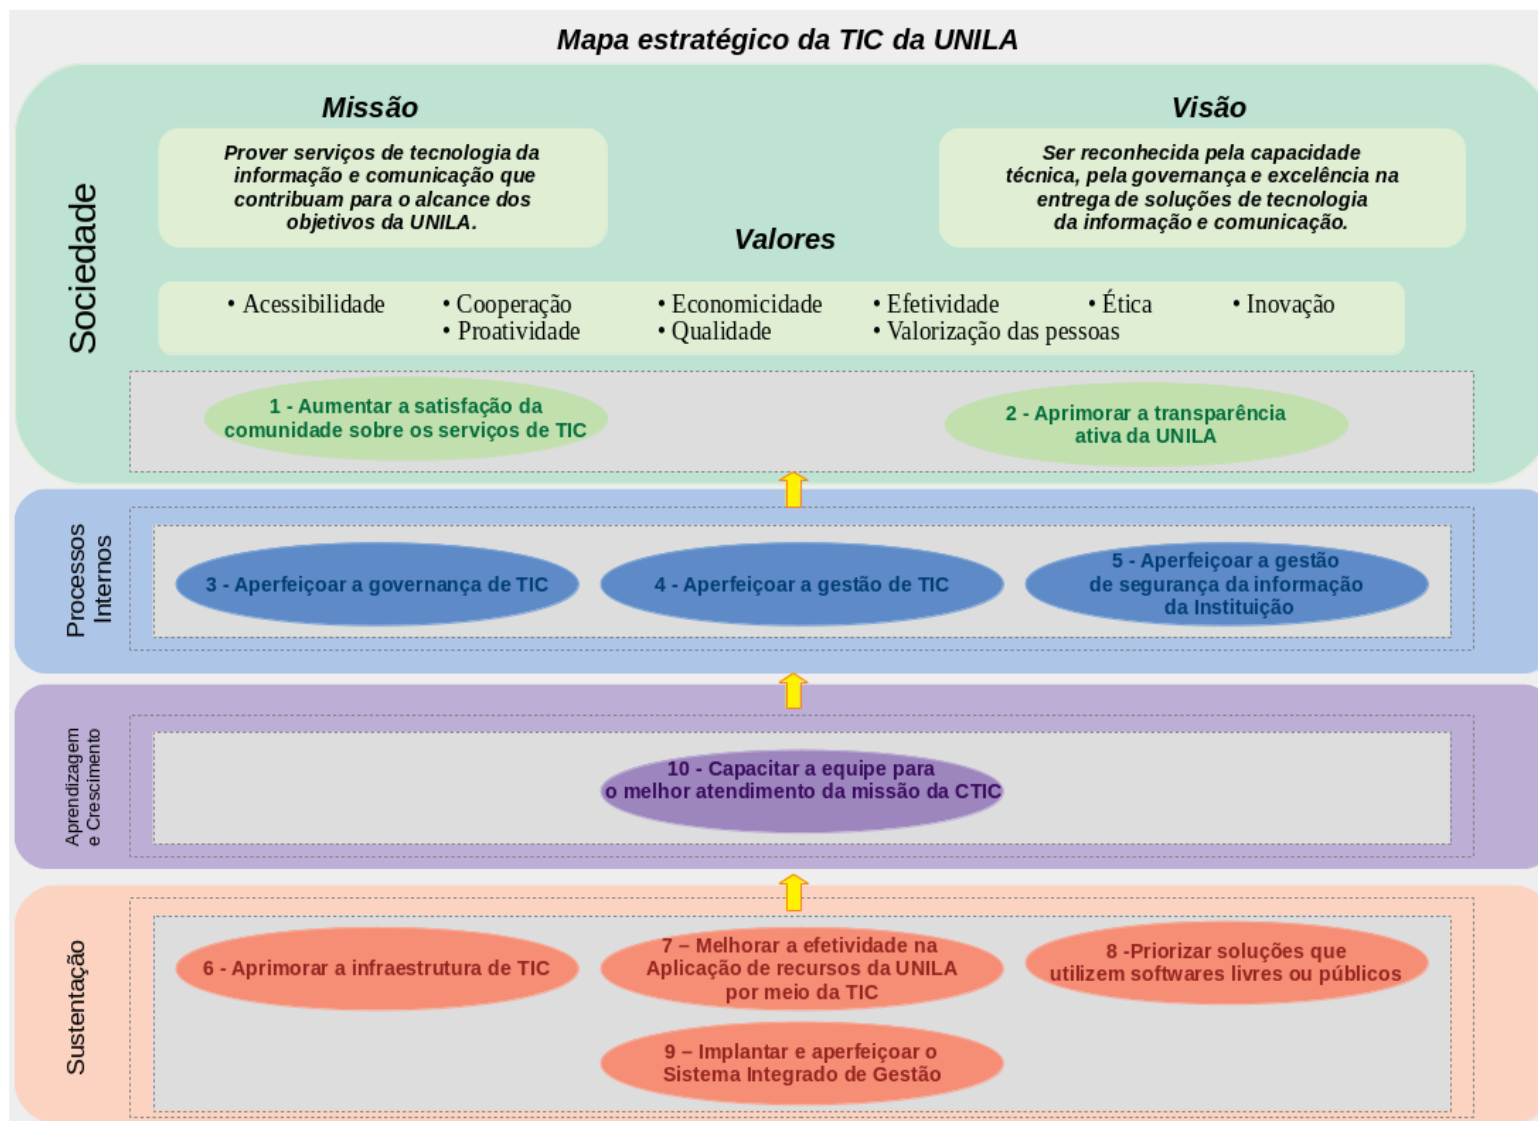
Mapa estratégico da TIC da UNILA

Sociedade

Missão

Prover serviços de tecnologia da informação e comunicação que contribuam para o alcance dos objetivos da UNILA.

Visão

Ser reconhecida pela capacidade técnica, pela governança e excelência na entrega de soluções de tecnologia da informação e comunicação.

Valores

• Acessibilidade
• Cooperação
• Proatividade
• Economicidade
• Qualidade
• Efetividade
• Valorização das pessoas
• Ética
• Inovação

1 - Aumentar a satisfação da comunidade sobre os serviços de TIC

2 - Aprimorar a transparência ativa da UNILA

Processos Internos

3 - Aperfeiçoar a governança de TIC

4 - Aperfeiçoar a gestão de TIC

5 - Aperfeiçoar a gestão de segurança da informação da Instituição

Aprendizagem e Crescimento

10 - Capacitar a equipe para o melhor atendimento da missão da CTIC

Sustentação

6 - Aprimorar a infraestrutura de TIC

7 – Melhorar a efetividade na Aplicação de recursos da UNILA por meio da TIC

8 -Priorizar soluções que utilizem softwares livres ou públicos

9 – Implantar e aperfeiçoar o Sistema Integrado de Gestão